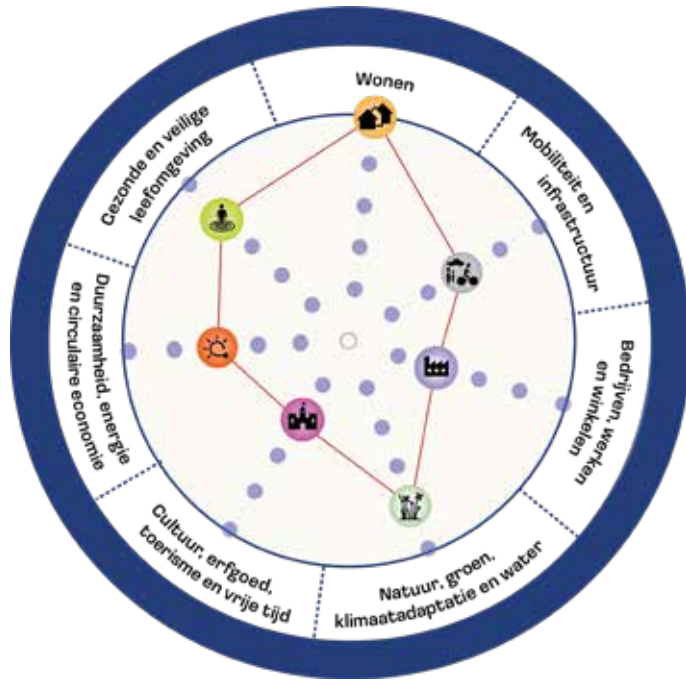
Wonen

Mobiliteit en infrastructuur

Bedrijven, werken en winkelen

Natuur, groen, klimaatadaptatie en water

Cultuur, erfgoed, toerisme en vrije tijd

Duurzaamheid, energie en circulaire economie

Gezonde en veilige leefomgeving